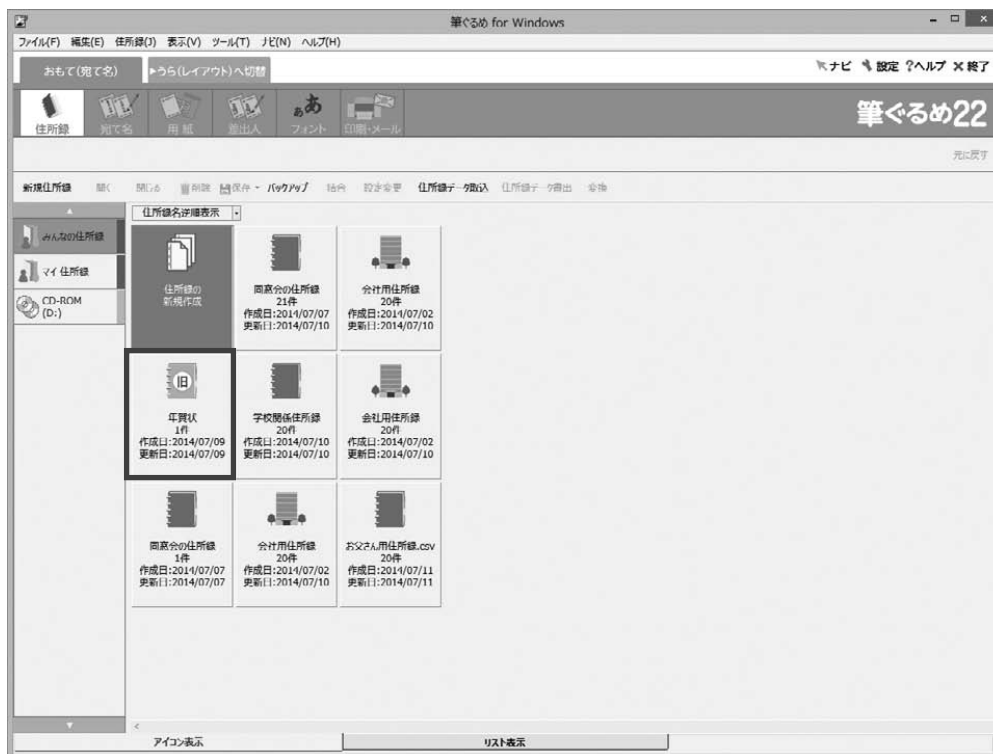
筆ぐるめ for Windows

ファイル(F) 編集(E) 住所録(J) 表示(V) ツール(T) ナビ(N) ヘルプ(H)

おもて(宛て名) ▸うら(レイアウト)へ切替

ナビ 設定 ?ヘルプ ✕終了

住所録 宛て名 用紙 差出人 あ フォント 印刷・メール

筆ぐるめ22

元に戻す

新規住所録 開く 閉じる 削除 保存 バックアップ 結合 設定変更 住所録データ取込 住所録データ書出 変換

住所録名詳細表示

みんなの住所録
マイ住所録
CD-ROM (D:)

住所録の新規作成

同窓会の住所録 21件 作成日:2014/07/07 更新日:2014/07/10

会社用住所録 20件 作成日:2014/07/02 更新日:2014/07/10

年賀状 1件 作成日:2014/07/09 更新日:2014/07/09

学校関係住所録 20件 作成日:2014/07/10 更新日:2014/07/10

会社用住所録 20件 作成日:2014/07/02 更新日:2014/07/10

同窓会の住所録 1件 作成日:2014/07/07 更新日:2014/07/07

会社用住所録 20件 作成日:2014/07/02 更新日:2014/07/10

お父さん用住所録.csv 20件 作成日:2014/07/11 更新日:2014/07/11

アイコン表示 リスト表示